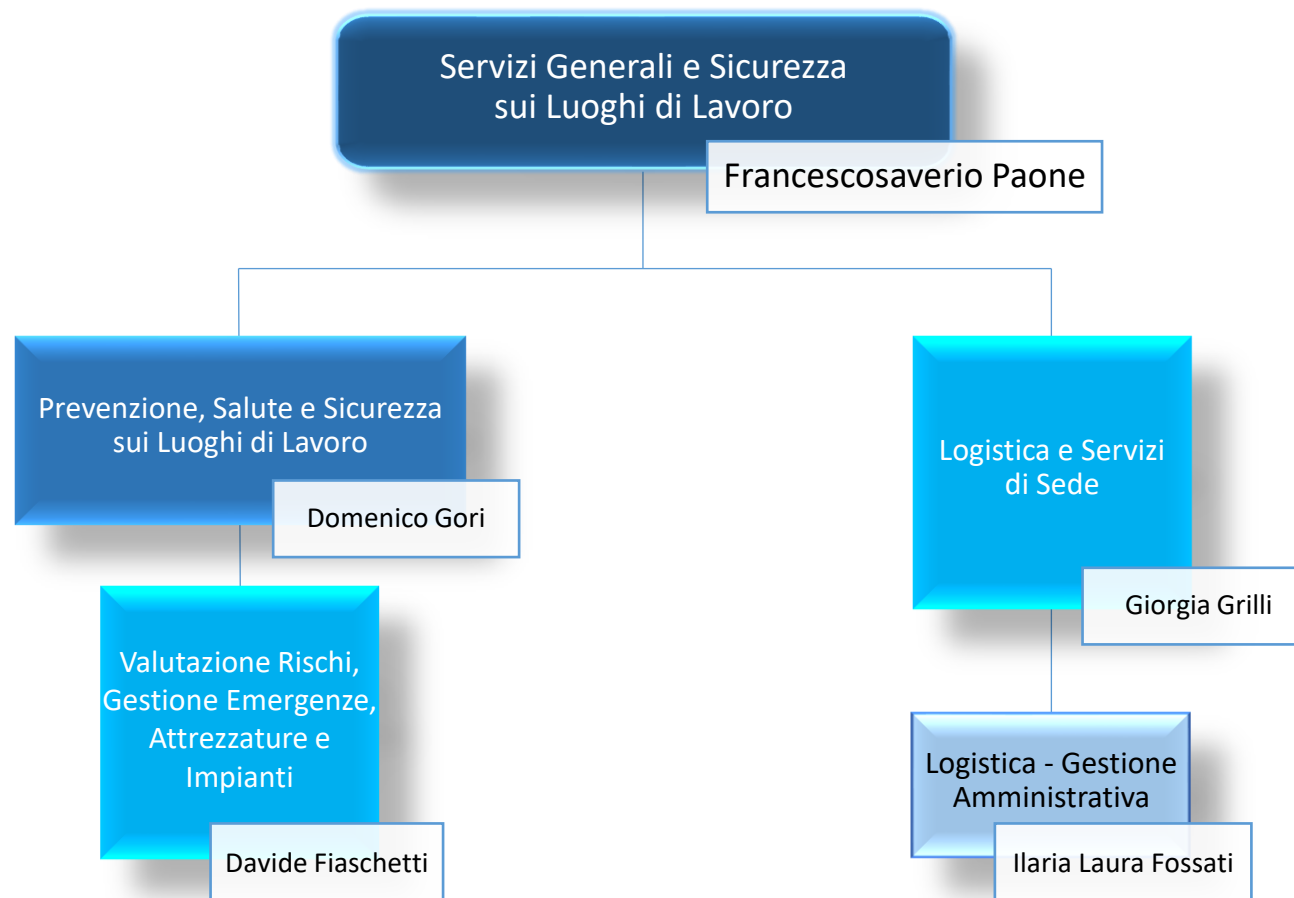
Servizi Generali e Sicurezza sui Luoghi di Lavoro

Francescosaverio Paone

Prevenzione, Salute e Sicurezza sui Luoghi di Lavoro

Domenico Gori

Valutazione Rischi, Gestione Emergenze, Attrezzature e Impianti

Davide Fiaschetti

Logistica e Servizi di Sede

Giorgia Grilli

Logistica - Gestione Amministrativa

Ilaria Laura Fossati